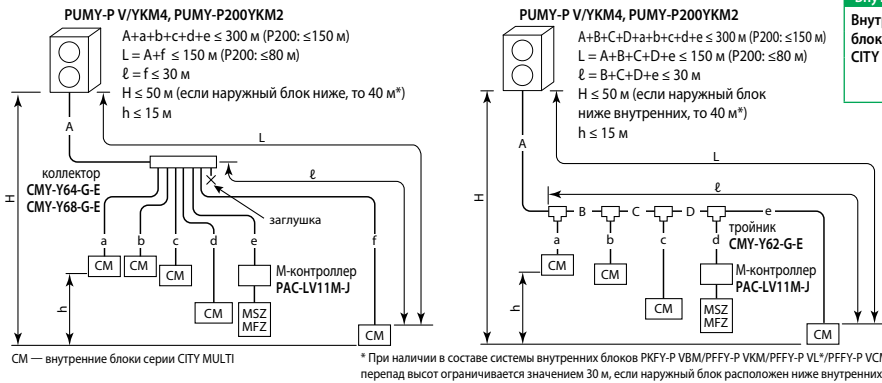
PUMY-P V/YKM4, PUMY-P200YKM2

A+a+b+c+d+e ≤ 300 м (P200: ≤150 м)
L = A+f ≤ 150 м (P200: ≤80 м)
ℓ = f ≤ 30 м
H ≤ 50 м (если наружный блок ниже, то 40 м*)
h ≤ 15 м

A
L
ℓ
H
коллектор
CMY-Y64-G-E
CMY-Y68-G-E
заглушка
a b c d e f
CM CM CM
M-контроллер
PAC-LV11M-J
CM
MSZ
MFZ
h
CM

CM — внутренние блоки серии CITY MULTI

PUMY-P V/YKM4, PUMY-P200YKM2

A+B+C+D+a+b+c+d+e ≤ 300 м (P200: ≤150 м)
L = A+B+C+D+e ≤ 150 м (P200: ≤80 м)
ℓ = B+C+D+e ≤ 30 м
H ≤ 50 м (если наружный блок ниже внутренних, то 40 м*)
h ≤ 15 м

A
L
ℓ
H
B C D e
a b c d
тройник
CMY-Y62-G-E
CM CM
M-контроллер
PAC-LV11M-J
CM
MSZ
MFZ
h
CM

Внут
блок
CITY

* При наличии в составе системы внутренних блоков PKFY-P VBM/PFFY-P VKM/PFFY-P VL*/PFFY-P VCM перепад высот ограничивается значением 30 м, если наружный блок расположен ниже внутренних